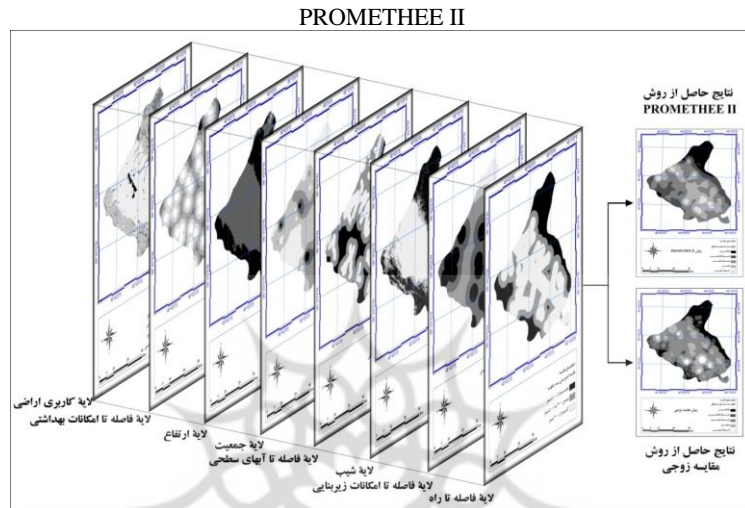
PROMETHEE II

نتایج حاصل از روش
PROMETHEE II

نتایج حاصل از روش
مقایسه زوجی

لایهٔ کاربری اراضی
لایهٔ فاصله تا امکانات بهداشتی
لایهٔ ارتفاع
لایهٔ جمعیت
لایهٔ فاصله تا آبهای سطحی
لایهٔ شیب
لایهٔ فاصله تا امکانات زیربنایی
لایهٔ فاصله تا راه